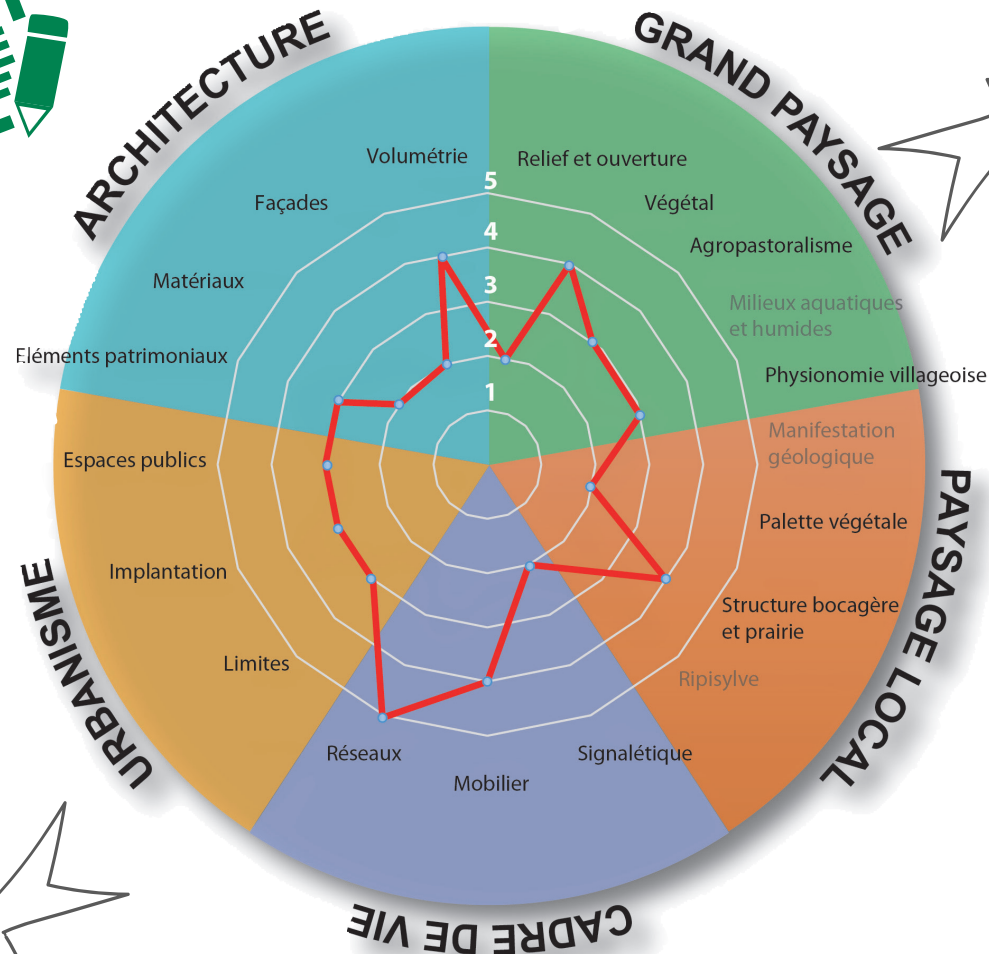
ARCHITECTURE

GRAND PAYSAGE

PAYSAGE LOCAL

CADRE DE VIE

URBANISME

Volumétrie

Relief et ouverture

5

Façades

Végétal

4

Agropastoralisme

Matériaux

3

Milieux aquatiques et humides

2

Eléments patrimoniaux

Physionomie villageoise

1

Manifestation géologique

Espaces publics

Palette végétale

Implantation

Structure bocagère et prairie

Limites

Ripisylve

Réseaux

Signalétique

Mobilier